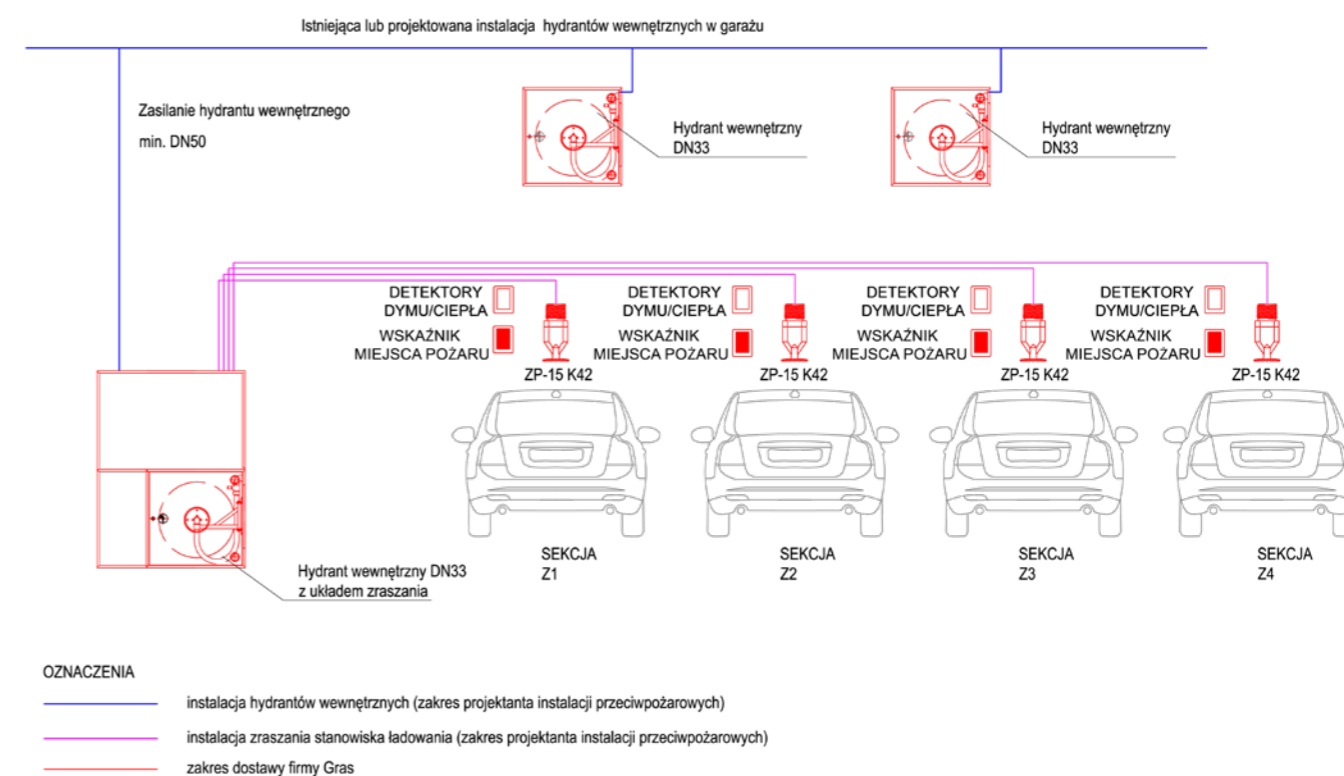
Istniejąca lub projektowana instalacja hydrantów wewnętrznych w garażu

Zasilanie hydrantu wewnętrznego
min. DN50

Hydrant wewnętrzny
DN33

Hydrant wewnętrzny
DN33

DETEKTORY
DYMU/CIEPŁA
WSKAŹNIK
MIEJSCA POŻARU
ZP-15 K42

DETEKTORY
DYMU/CIEPŁA
WSKAŹNIK
MIEJSCA POŻARU
ZP-15 K42

DETEKTORY
DYMU/CIEPŁA
WSKAŹNIK
MIEJSCA POŻARU
ZP-15 K42

DETEKTORY
DYMU/CIEPŁA
WSKAŹNIK
MIEJSCA POŻARU
ZP-15 K42

SEKCJA
Z1

SEKCJA
Z2

SEKCJA
Z3

SEKCJA
Z4

Hydrant wewnętrzny DN33
z układem zraszania

OZNACZENIA

instalacja hydrantów wewnętrznych (zakres projektanta instalacji przeciwpożarowych)

instalacja zraszania stanowiska ładowania (zakres projektanta instalacji przeciwpożarowych)

zakres dostawy firmy Gras